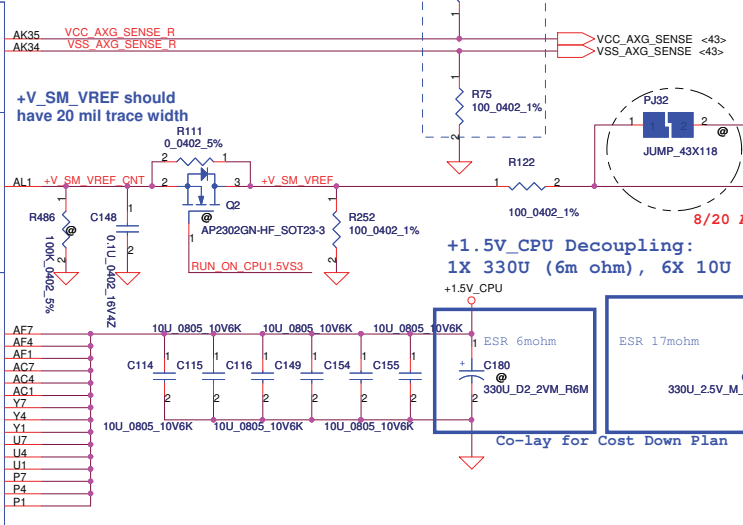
AK35 VCC_AXG_SENSE_R
AK34 VSS_AXG_SENSE_R

VCC_AXG_SENSE <43>
VSS_AXG_SENSE <43>

+V_SM_VREF should have 20 mil trace width

1
R75
100_0402_1%
2

PJ32
1 1 2 2
JUMP_43X118
@

R111
0_0402_5%
2 1

AL1 +V_SM_VREF_CNT
1 3 +V_SM_VREF
R122
1 2
100_0402_1%

R486
1
@
100K_0402_5%
2

C148
1
0.1U_0402_16V4Z
2

@
Q2
AP2302GN-HF_SOT23-3
1
RUN_ON_CPU1.5VS3

1
R252
100_0402_1%
2

8/20

+1.5V_CPU Decoupling:
1X 330U (6m ohm), 6X 10U

+1.5V_CPU

AF7
AF4
AF1
AC7
AC4
AC1
Y7
Y4
Y1
U7
U4
U1
P7
P4
P1

10U_0805_10V6K 10U_0805_10V6K 10U_0805_10V6K
C114 1 2
C115 1 2
C116 1 2
C149 1 2
C154 1 2
C155 1 2
10U_0805_10V6K 10U_0805_10V6K 10U_0805_10V6K

ESR 6mohm
+
1
C180
@
330U_D2_2VM_R6M
2

ESR 17mohm
330U_2.5V_M_

Co-lay for Cost Down Plan